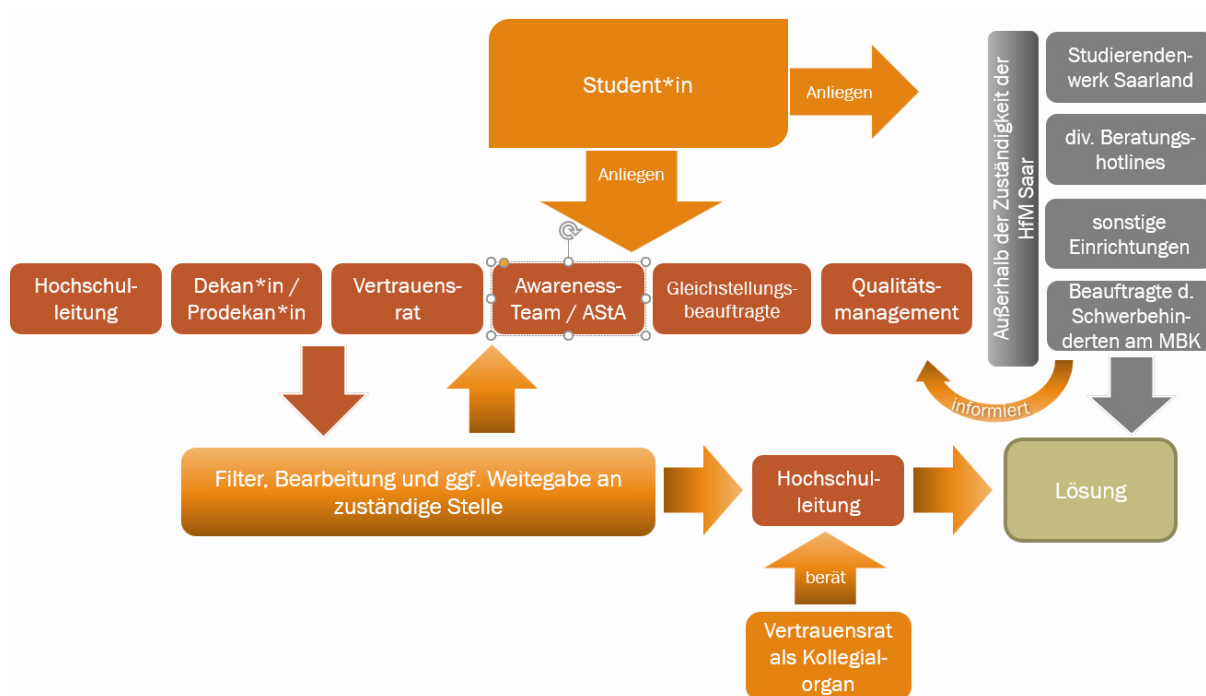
Student*in

Anliegen

Anliegen

Außerhalb der Zuständigkeit der HfM Saar

Studierendenwerk Saarland

div. Beratungshotlines

sonstige Einrichtungen

Beauftragte d. Schwerbehinderten am MBK

Hochschulleitung

Dekan*in / Prodekan*in

Vertrauensrat

Awareness-Team / AStA

Gleichstellungsbeauftragte

Qualitätsmanagement

informiert

Filter, Bearbeitung und ggf. Weitegabe an zuständige Stelle

Hochschulleitung

Lösung

berät

Vertrauensrat als Kollegialorgan